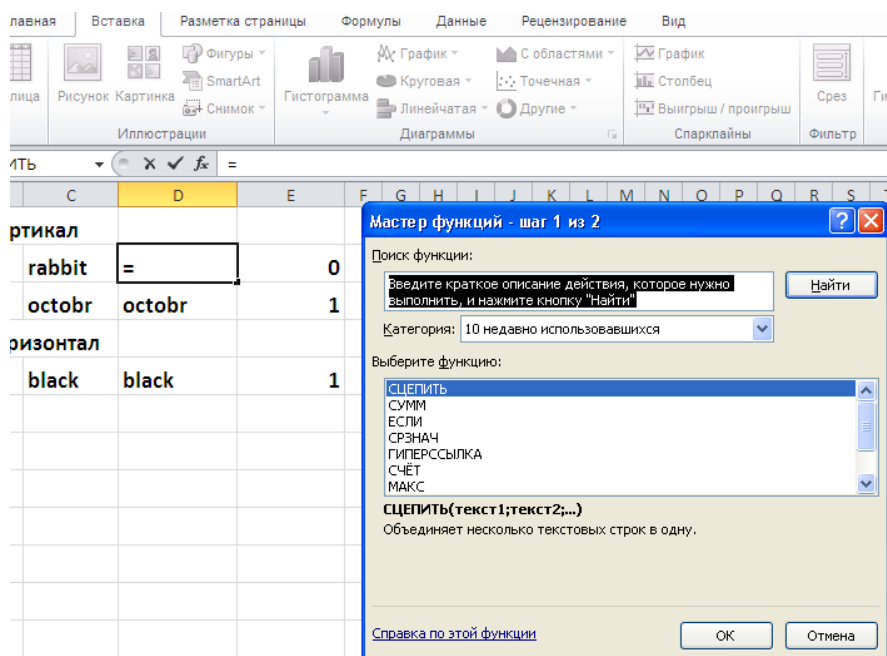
лавная Вставка Разметка страницы Формулы Данные Рецензирование Вид

лица Рисунок Картинка Фигуры SmartArt Снимок Гистограмма График Круговая Линейчатая С областями Точечная Другие График Столбец Выигрыш / проигрыш Срез Ги

Иллюстрации Диаграммы Спарклайны Фильтр

ИТЬ × ✓ $f_x$ =

C D E F G H I J K L M N O P Q R S

ртикал

rabbit = 0

octobr octobr 1

ризонтал

black black 1

Мастер функций - шаг 1 из 2

Поиск функции:

Введите краткое описание действия, которое нужно выполнить, и нажмите кнопку "Найти"

Найти

Категория: 10 недавно использовавшихся

Выберите функцию:

СЦЕПИТЬ
СУММ
ЕСЛИ
СРЗНАЧ
ГИПЕРССЫЛКА
СЧЁТ
МАКС

СЦЕПИТЬ(текст1;текст2;...)
Объединяет несколько текстовых строк в одну.

Справка по этой функции

ОК Отмена